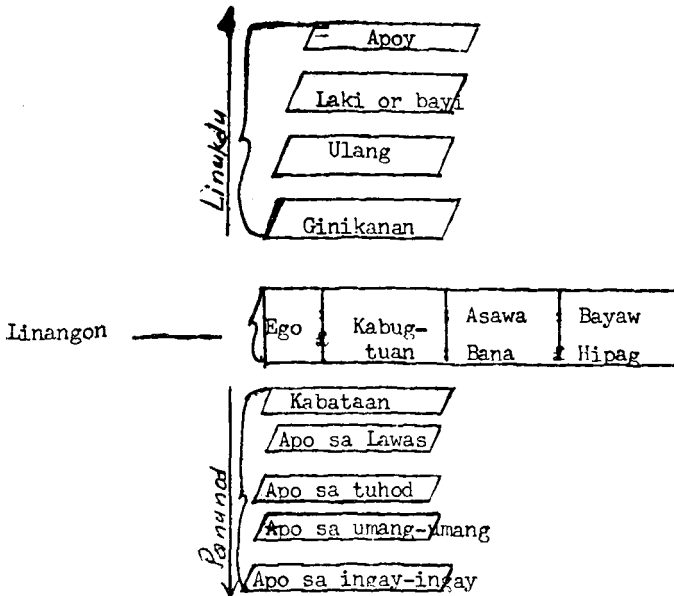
Linukdu

Apoy

Laki or bayi

Ulang

Ginikanan

Linangon

| Ego | Kabugtuan | Asawa Bana | Bayaw Hipag |
|---|---|---|---|

Panunod

Kabataan

Apo sa Lawas

Apo sa tuhod

Apo sa umang-umang

Apo sa ingay-ingay